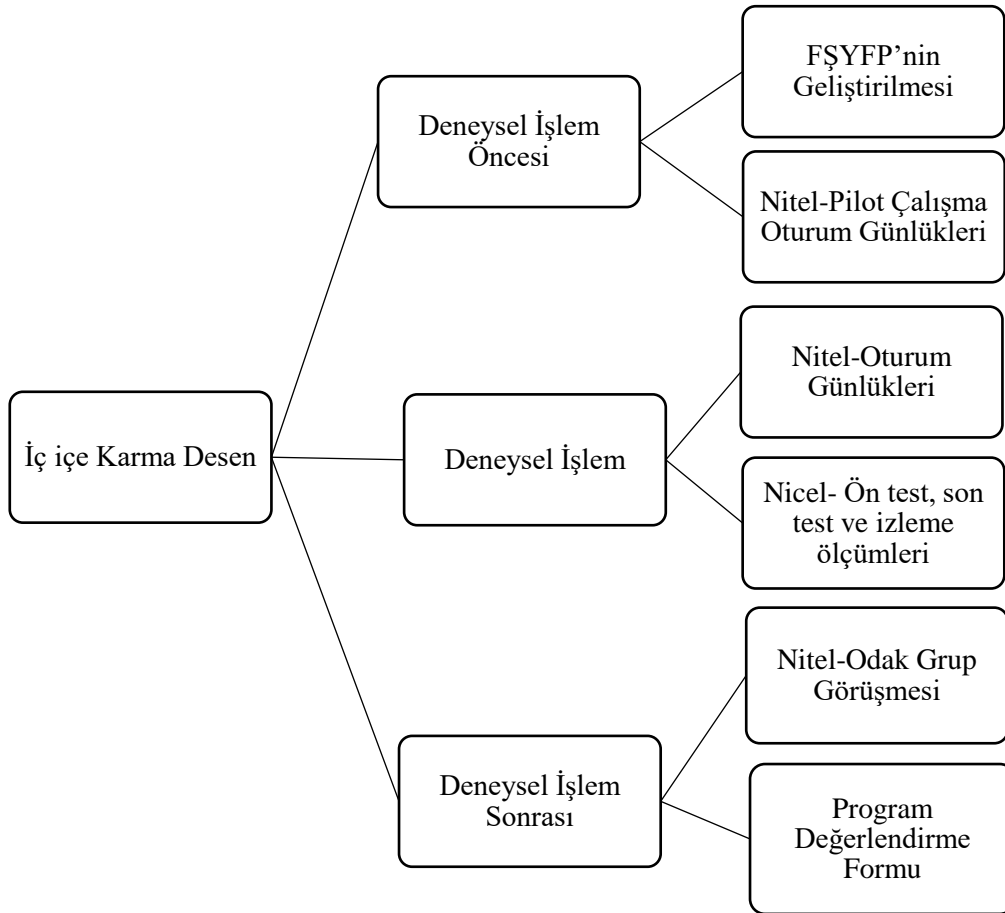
İç içe Karma Desen

Deneysel İşlem Öncesi

FŞYFP'nin Geliştirilmesi

Nitel-Pilot Çalışma Oturum Günlükleri

Deneysel İşlem

Nitel-Oturum Günlükleri

Nicel- Ön test, son test ve izleme ölçümleri

Deneysel İşlem Sonrası

Nitel-Odak Grup Görüşmesi

Program Değerlendirme Formu